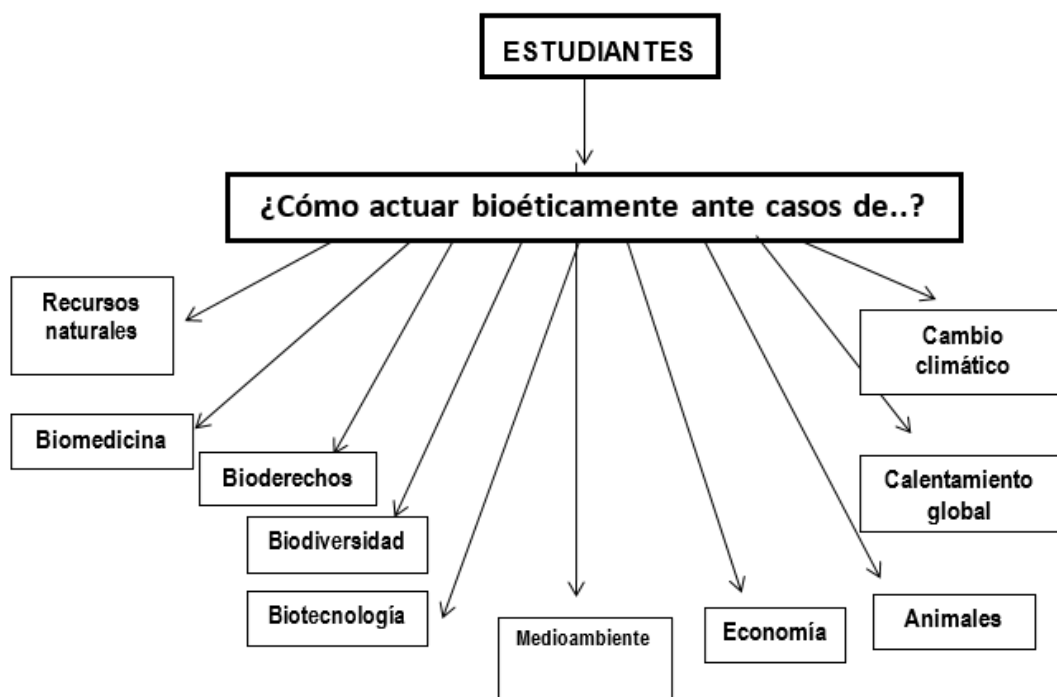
ESTUDIANTES

¿Cómo actuar bioéticamente ante casos de..?

Recursos naturales

Biomedicina

Bioderechos

Biodiversidad

Biotecnología

Medioambiente

Economía

Animales

Calentamiento global

Cambio climático